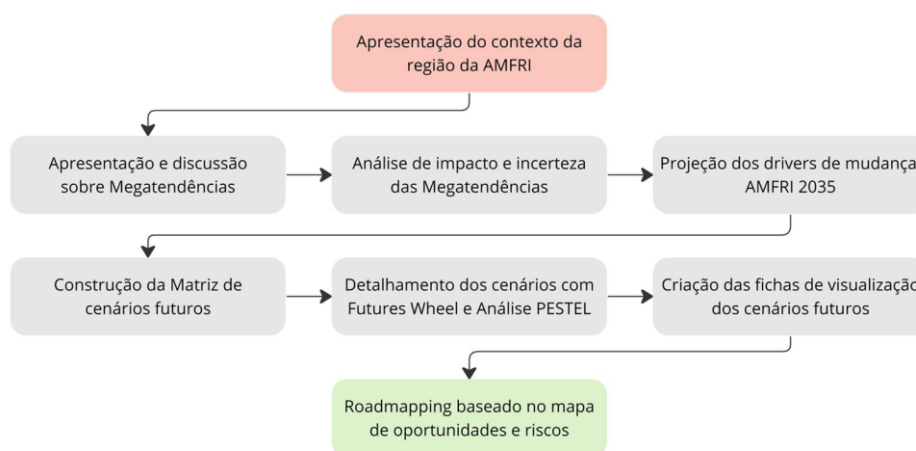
Apresentação do contexto da região da AMFRI

Apresentação e discussão sobre Megatendências

Análise de impacto e incerteza das Megatendências

Projeção dos drivers de mudança AMFRI 2035

Construção da Matriz de cenários futuros

Detalhamento dos cenários com Futures Wheel e Análise PESTEL

Criação das fichas de visualização dos cenários futuros

Roadmapping baseado no mapa de oportunidades e riscos